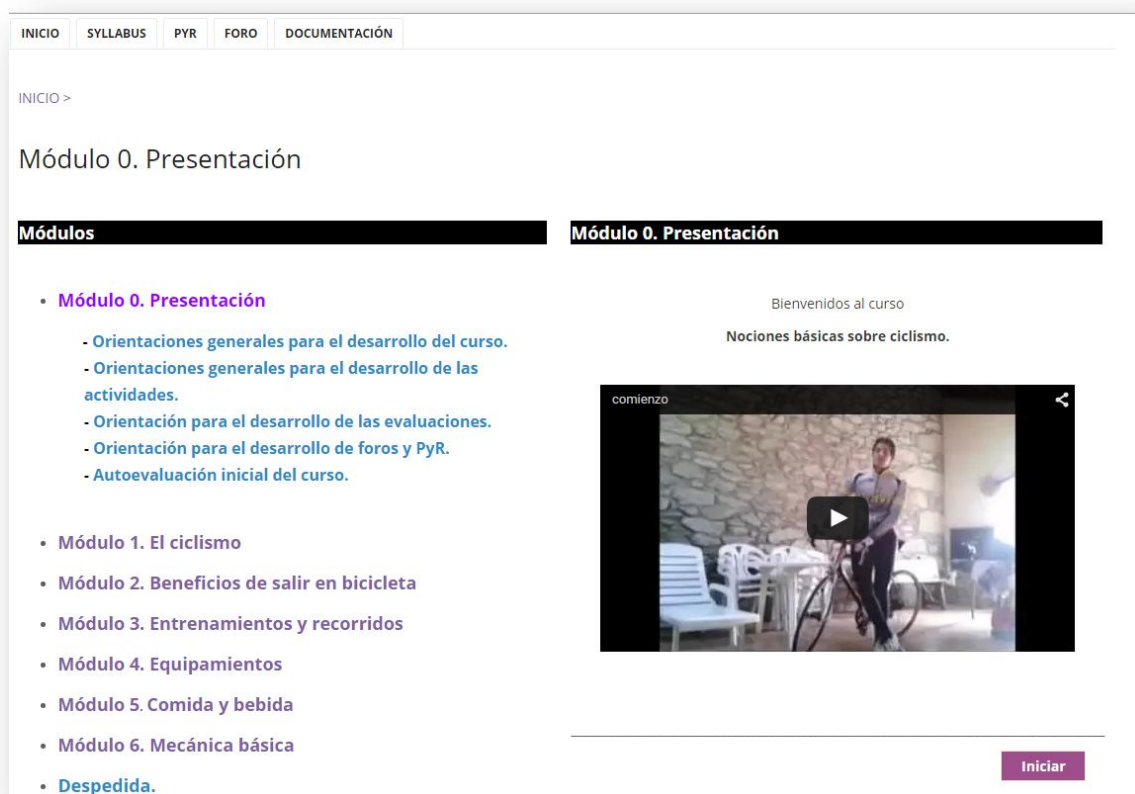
INICIO | SYLLABUS | PYR | FORO | DOCUMENTACIÓN

INICIO >

Módulo 0. Presentación

Módulos

- Módulo 0. Presentación
  - Orientaciones generales para el desarrollo del curso.
  - Orientaciones generales para el desarrollo de las actividades.
  - Orientación para el desarrollo de las evaluaciones.
  - Orientación para el desarrollo de foros y PyR.
  - Autoevaluación inicial del curso.
- Módulo 1. El ciclismo
- Módulo 2. Beneficios de salir en bicicleta
- Módulo 3. Entrenamientos y recorridos
- Módulo 4. Equipamientos
- Módulo 5. Comida y bebida
- Módulo 6. Mecánica básica
- Despedida.

Módulo 0. Presentación

Bienvenidos al curso

Nociones básicas sobre ciclismo.

comienzo

Iniciar